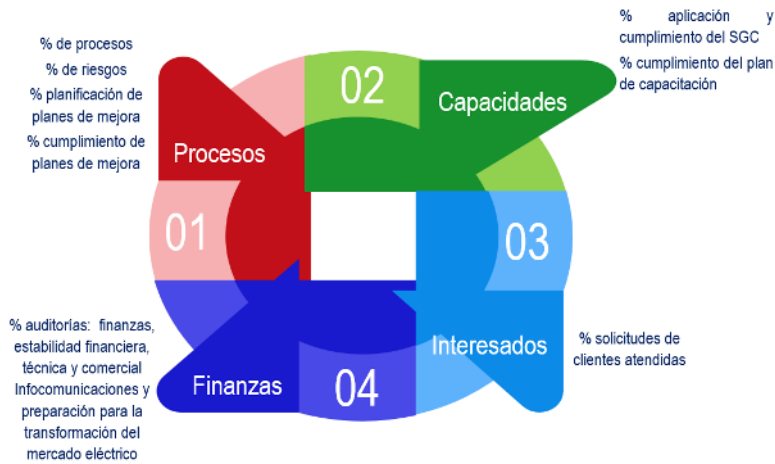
% de procesos
% de riesgos
% planificación de planes de mejora
% cumplimiento de planes de mejora

Procesos

01

02

Capacidades

% aplicación y cumplimiento del SGC
% cumplimiento del plan de capacitación

03

Interesados

% solicitudes de clientes atendidas

04

Finanzas

% auditorías: finanzas, estabilidad financiera, técnica y comercial Infocomunicaciones y preparación para la transformación del mercado eléctrico